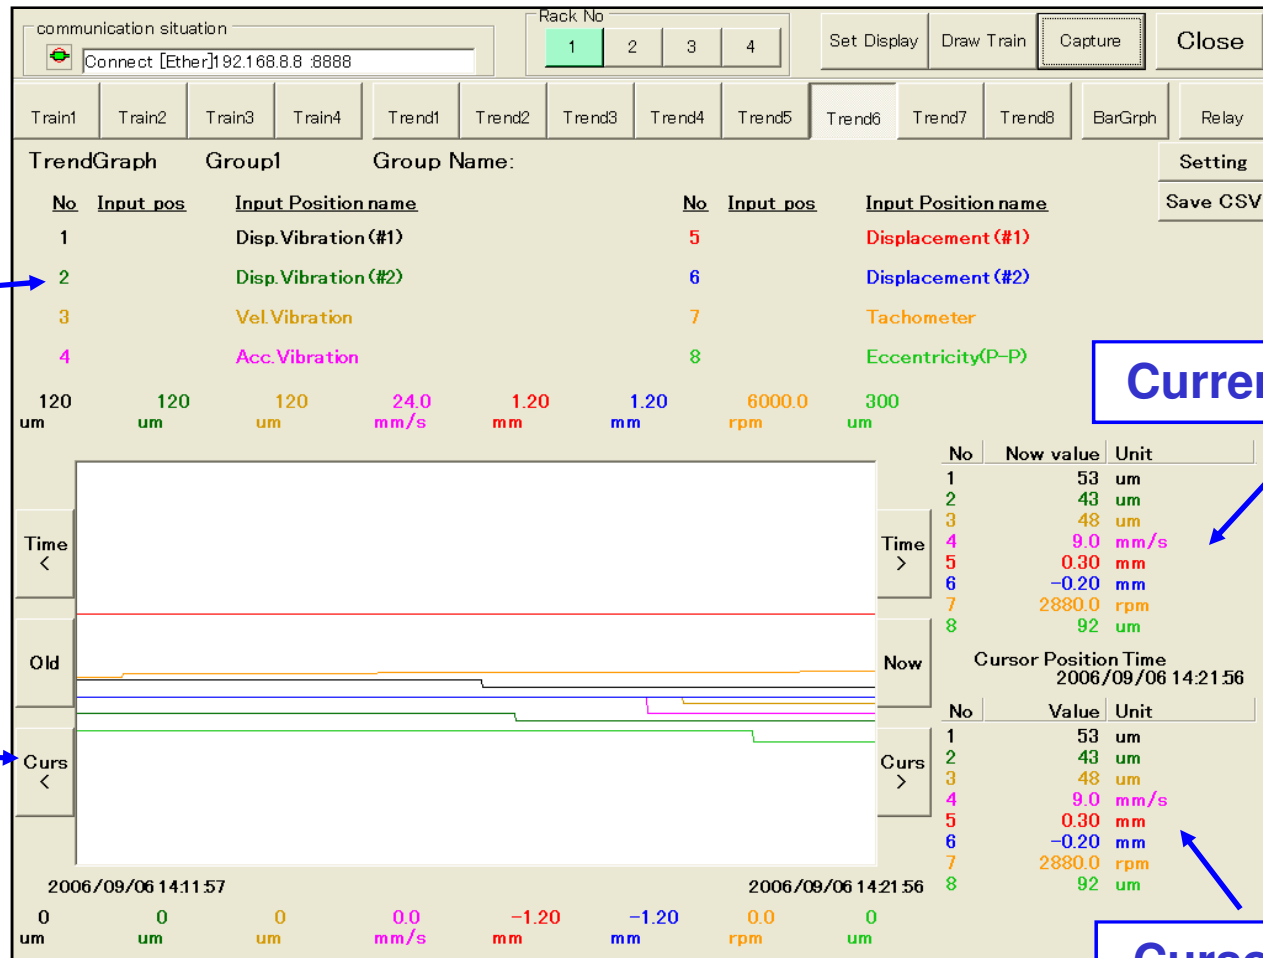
communication situation
Connect [Ether]192.168.8.8 :8888

Rack No
1 2 3 4

Set Display | Draw Train | Capture | Close

Train1 | Train2 | Train3 | Train4 | Trend1 | Trend2 | Trend3 | Trend4 | Trend5 | Trend6 | Trend7 | Trend8 | BarGrph | Relay

TrendGraph Group1 Group Name:

Setting
Save CSV

| No | Input pos | Input Position name | No | Input pos | Input Position name |
|---|---|---|---|---|---|
| 1 | | Disp.Vibration (#1) | 5 | | Displacement (#1) |
| 2 | | Disp.Vibration (#2) | 6 | | Displacement (#2) |
| 3 | | Vel.Vibration | 7 | | Tachometer |
| 4 | | Acc.Vibration | 8 | | Eccentricity(P-P) |

Curre

120 um 120 um 120 um 24.0 mm/s 1.20 mm 1.20 mm 6000.0 rpm 300 um

| No | Now value | Unit |
|---|---|---|
| 1 | 53 | um |
| 2 | 43 | um |
| 3 | 48 | um |
| 4 | 9.0 | mm/s |
| 5 | 0.30 | mm |
| 6 | -0.20 | mm |
| 7 | 2880.0 | rpm |
| 8 | 92 | um |

Time < Time >
Old Now
Curs < Curs >

Cursor Position Time
2006/09/06 14:21:56

| No | Value | Unit |
|---|---|---|
| 1 | 53 | um |
| 2 | 43 | um |
| 3 | 48 | um |
| 4 | 9.0 | mm/s |
| 5 | 0.30 | mm |
| 6 | -0.20 | mm |
| 7 | 2880.0 | rpm |
| 8 | 92 | um |

2006/09/06 14:11:57 2006/09/06 14:21:56

0 um 0 um 0 um 0.0 mm/s -1.20 mm -1.20 mm 0.0 rpm 0 um

Curs